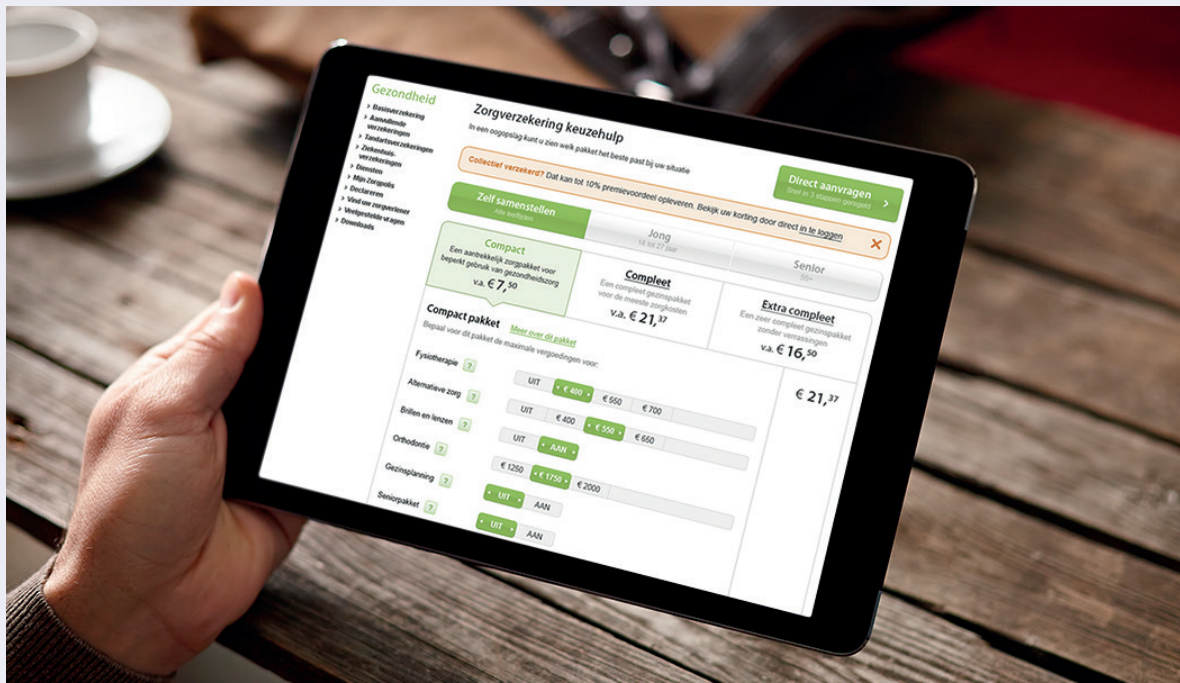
Gezondheid
Basisverzekering
Aanvullende verzekeringen
Tandartsverzekeringen
Ziekenhuisverzekeringen
Diensten
Mijn Zorgpolis
Declareren
Vind uw zorgverlener
Veelgestelde vragen
Downloads

Zorgverzekering keuzehulp
In een oogopslag kunt u zien welk pakket het beste past bij uw situatie

Collectief verzekerd? Dat kan tot 10% premievoordeel opleveren. Bekijk uw korting door direct in te loggen

Direct aanvragen
Snel in 3 stappen geregeld

Zelf samenstellen
Alle leeftijden

Jong
18 tot 27 jaar

Senior
55+

Compact
Een aantrekkelijk zorgpakket voor beperkt gebruik van gezondheidszorg
v.a. € 7,50

Compleet
Een compleet gezinspakket voor de meeste zorgkosten
v.a. € 21,37

Extra compleet
Een zeer compleet gezinspakket zonder verrassingen
v.a. € 16,50

Compact pakket
Meer over dit pakket
Bepaal voor dit pakket de maximale vergoedingen voor:

Fysiotherapie ? UIT € 400
Alternatieve zorg ? UIT € 400 € 550 € 700
Brillen en lenzen ? € 400 € 550 € 650
Orthodontie ? UIT AAN
Gezinsplanning ? € 1250 € 1750 € 2000
Seniorpakket ? UIT AAN
UIT AAN

€ 21,37